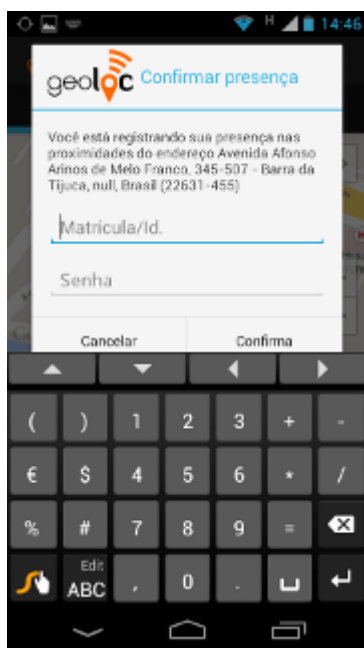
H 14:46

geoloc Confirmar presença

Você está registrando sua presença nas proximidades do endereço Avenida Afonso Arinos de Melo Franco, 345-507 - Barra da Tijuca, null, Brasil (22631-455)

Matrícula/Id.

Senha

Cancelar

Confirma

( ) 1 2 3 + -

€ $ 4 5 6 * /

% # 7 8 9 =

Edit
ABC

, 0 .